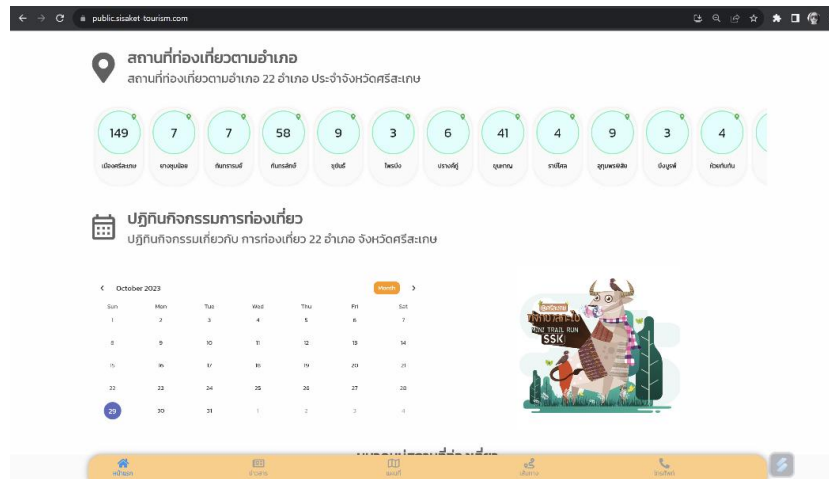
public.sisaket-tourism.com

สถานที่ท่องเที่ยวตามอำเภอ
สถานที่ท่องเที่ยวตามอำเภอ 22 อำเภอ ประจำจังหวัดศรีสะเกษ

149 เมืองศรีสะเกษ
7 ยางชุมน้อย
7 กันทรารมย์
58 กันทรลักษ์
9 ขุขันธ์
3 ไพรบึง
6 ปรางค์กู่
41 ขุนหาญ
4 ราษีไศล
9 อุทุมพรพิสัย
3 บึงบูรพ์
4 ห้วยทับทัน

ปฏิทินกิจกรรมการท่องเที่ยว
ปฏิทินกิจกรรมเที่ยวกับ การท่องเที่ยว 22 อำเภอ จังหวัดศรีสะเกษ

October 2023 Month

| Sun | Mon | Tue | Wed | Thu | Fri | Sat |
|---|---|---|---|---|---|---|
| 1 | 2 | 3 | 4 | 5 | 6 | 7 |
| 8 | 9 | 10 | 11 | 12 | 13 | 14 |
| 15 | 16 | 17 | 18 | 19 | 20 | 21 |
| 22 | 23 | 24 | 25 | 26 | 27 | 28 |
| 29 | 30 | 31 | 1 | 2 | 3 | 4 |

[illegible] MINI TRAIL RUN SSK

หน้าแรก ข่าวสาร แผนที่ เส้นทาง ติดต่อ